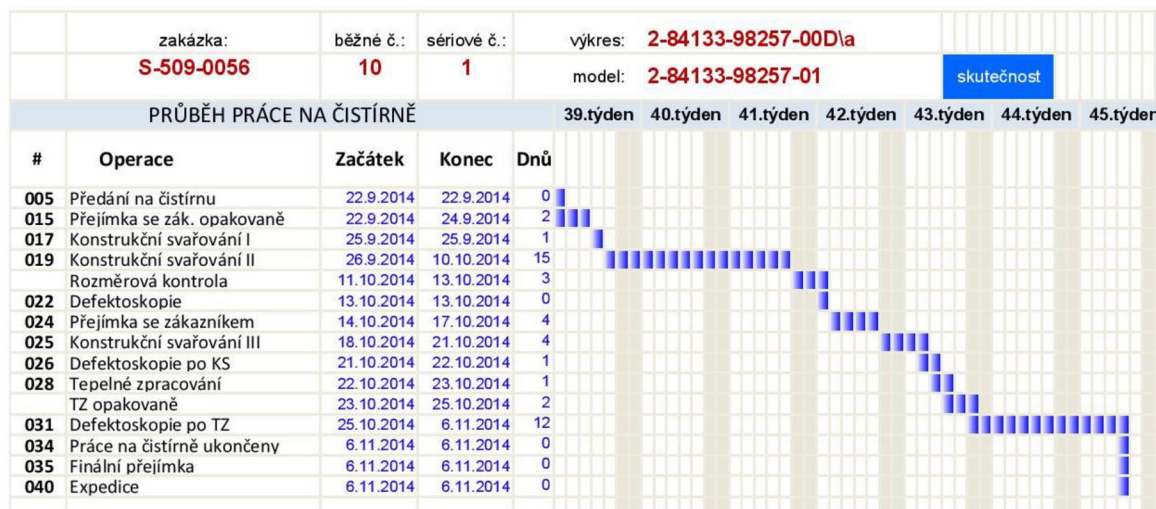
| zakázka: | běžné č.: | sériové č.: | výkres: | 2-84133-98257-00D\a |
|---|---|---|---|---|
| S-509-0056 | 10 | 1 | model: | 2-84133-98257-01 |

skutečnost

PRŮBĚH PRÁCE NA ČISTÍRNĚ

39.týden 40.týden 41.týden 42.týden 43.týden 44.týden 45.týden

| # | Operace | Začátek | Konec | Dnů |
|---|---|---|---|---|
| 005 | Předání na čistírnu | 22.9.2014 | 22.9.2014 | 0 |
| 015 | Přejímka se zák. opakovaně | 22.9.2014 | 24.9.2014 | 2 |
| 017 | Konstrukční svařování I | 25.9.2014 | 25.9.2014 | 1 |
| 019 | Konstrukční svařování II | 26.9.2014 | 10.10.2014 | 15 |
| | Rozměrová kontrola | 11.10.2014 | 13.10.2014 | 3 |
| 022 | Defektoskopie | 13.10.2014 | 13.10.2014 | 0 |
| 024 | Přejímka se zákazníkem | 14.10.2014 | 17.10.2014 | 4 |
| 025 | Konstrukční svařování III | 18.10.2014 | 21.10.2014 | 4 |
| 026 | Defektoskopie po KS | 21.10.2014 | 22.10.2014 | 1 |
| 028 | Tepelné zpracování | 22.10.2014 | 23.10.2014 | 1 |
| | TZ opakovaně | 23.10.2014 | 25.10.2014 | 2 |
| 031 | Defektoskopie po TZ | 25.10.2014 | 6.11.2014 | 12 |
| 034 | Práce na čistírně ukončeny | 6.11.2014 | 6.11.2014 | 0 |
| 035 | Finální přejímka | 6.11.2014 | 6.11.2014 | 0 |
| 040 | Expedice | 6.11.2014 | 6.11.2014 | 0 |